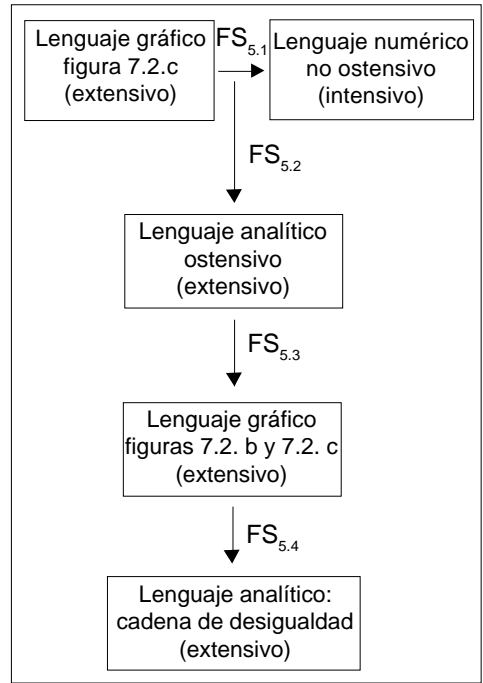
Lenguaje gráfico figura 7.2.c (extensivo)

$FS_{5.1}$

Lenguaje numérico no ostensivo (intensivo)

$FS_{5.2}$

Lenguaje analítico ostensivo (extensivo)

$FS_{5.3}$

Lenguaje gráfico figuras 7.2. b y 7.2. c (extensivo)

$FS_{5.4}$

Lenguaje analítico: cadena de desigualdad (extensivo)